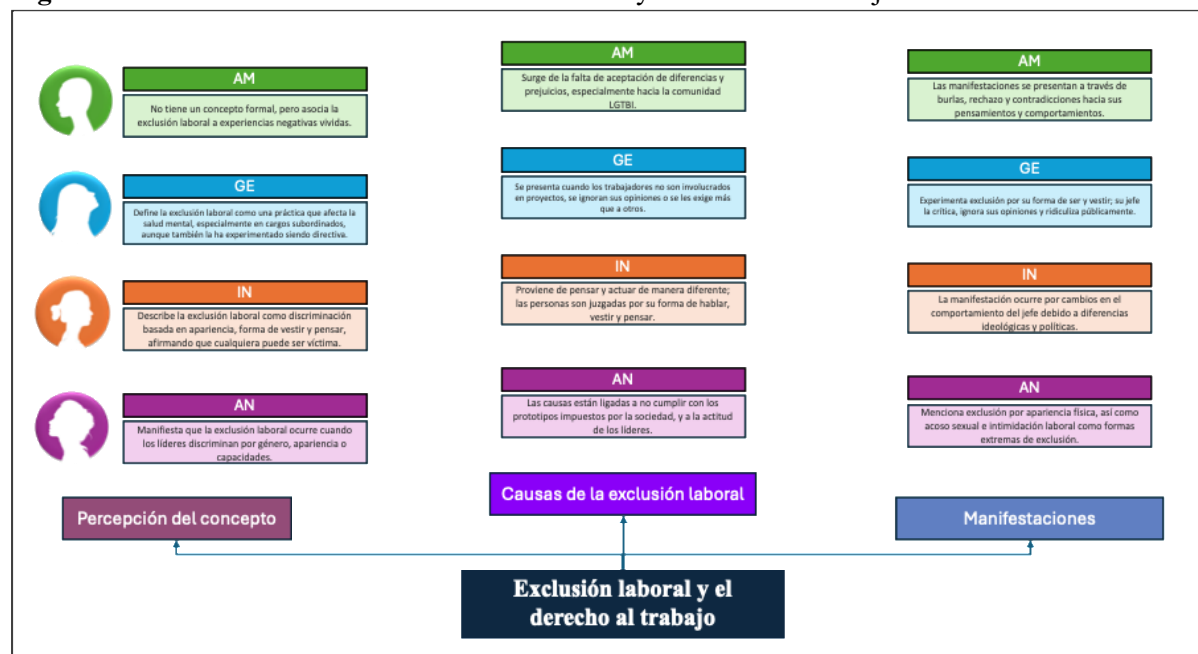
AM

No tiene un concepto formal, pero asocia la exclusión laboral a experiencias negativas vividas.

GE

Define la exclusión laboral como una práctica que afecta la salud mental, especialmente en cargos subordinados, aunque también la ha experimentado siendo directiva.

IN

Describe la exclusión laboral como discriminación basada en apariencia, forma de vestir y pensar, afirmando que cualquiera puede ser víctima.

AN

Manifiesta que la exclusión laboral ocurre cuando los líderes discriminan por género, apariencia o capacidades.

Percepción del concepto

AM

Surge de la falta de aceptación de diferencias y prejuicios, especialmente hacia la comunidad LGTBI.

GE

Se presenta cuando los trabajadores no son involucrados en proyectos, se ignoran sus opiniones o se les exige más que a otros.

IN

Proviene de pensar y actuar de manera diferente; las personas son juzgadas por su forma de hablar, vestir y pensar.

AN

Las causas están ligadas a no cumplir con los prototipos impuestos por la sociedad, y a la actitud de los líderes.

Causas de la exclusión laboral

AM

Las manifestaciones se presentan a través de burlas, rechazo y contradicciones hacia sus pensamientos y comportamientos.

GE

Experimenta exclusión por su forma de ser y vestir; su jefe la critica, ignora sus opiniones y ridiculiza públicamente.

IN

La manifestación ocurre por cambios en el comportamiento del jefe debido a diferencias ideológicas y políticas.

AN

Menciona exclusión por apariencia física, así como acoso sexual e intimidación laboral como formas extremas de exclusión.

Manifestaciones

Exclusión laboral y el derecho al trabajo